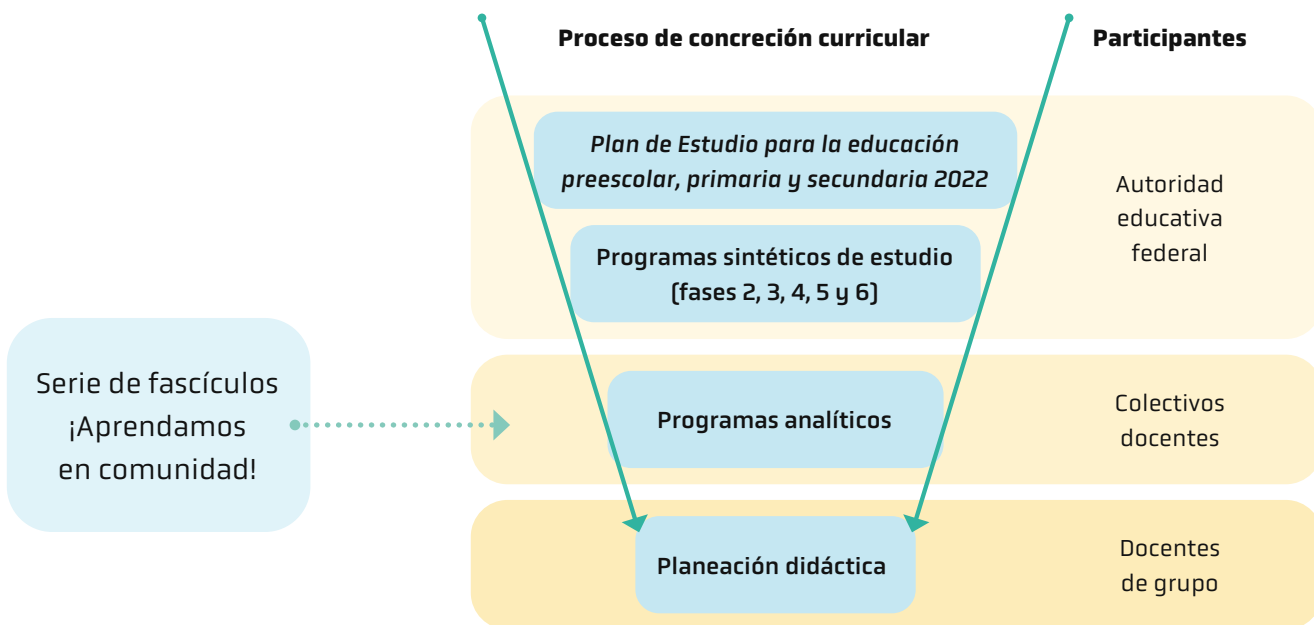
Proceso de concreción curricular

Participantes

*Plan de Estudio para la educación preescolar, primaria y secundaria 2022*

Programas sintéticos de estudio (fases 2, 3, 4, 5 y 6)

Autoridad educativa federal

Serie de fascículos ¡Aprendamos en comunidad!

Programas analíticos

Colectivos docentes

Planeación didáctica

Docentes de grupo